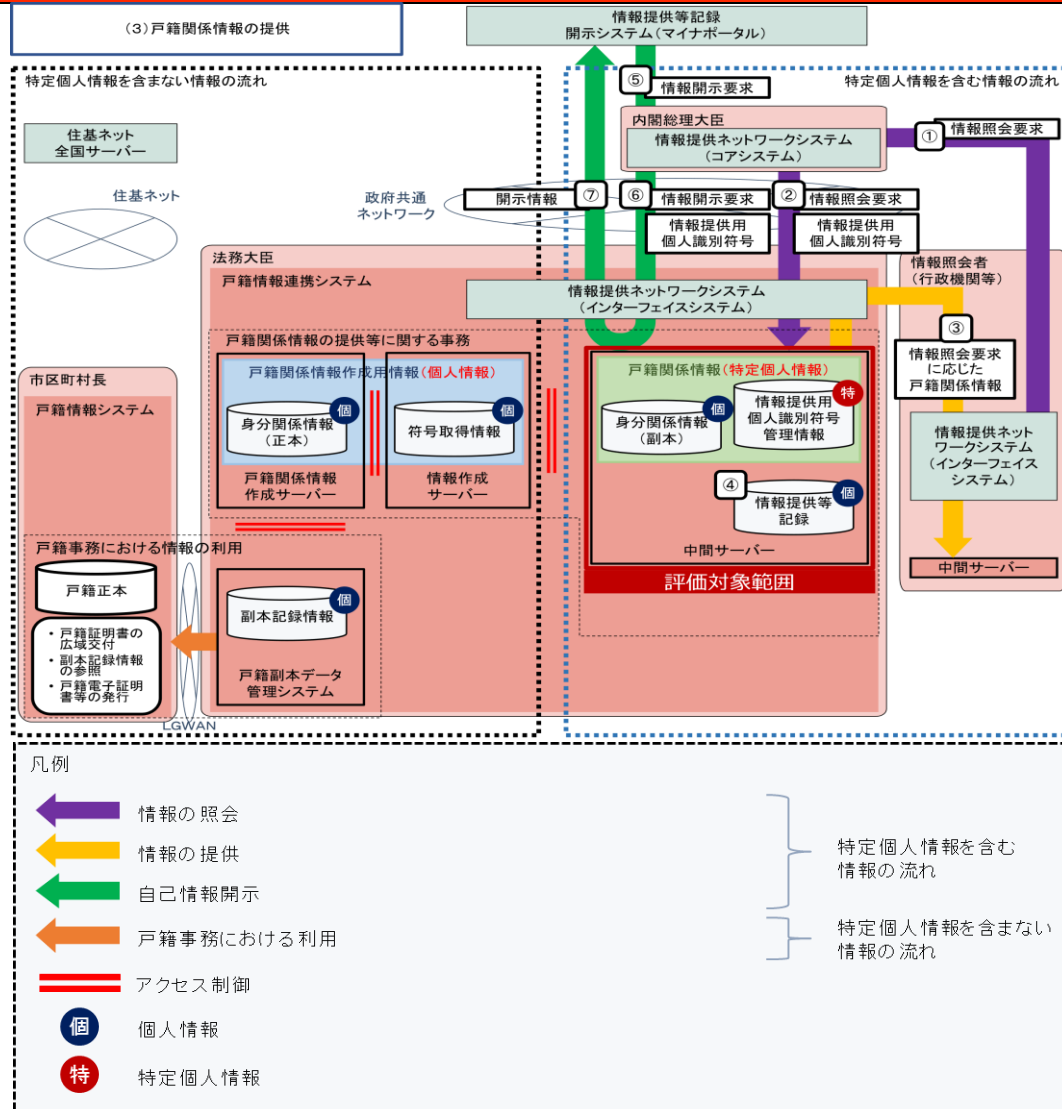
（3）戸籍関係情報の提供

情報提供等記録
開示システム（マイナポータル）

特定個人情報を含まない情報の流れ

特定個人情報を含む情報の流れ

⑤ 情報開示要求

内閣総理大臣
情報提供ネットワークシステム
（コアシステム）

① 情報照会要求

住基ネット
全国サーバー

住基ネット

政府共通
ネットワーク

開示情報 ⑦ ⑥ 情報開示要求 ② 情報照会要求

情報提供用
個人識別符号

情報提供用
個人識別符号

法務大臣

戸籍情報連携システム

情報提供ネットワークシステム
（インターフェイスシステム）

情報照会者
（行政機関等）

③ 情報照会要求に応じた戸籍関係情報

戸籍関係情報の提供等に関する事務

戸籍関係情報作成用情報（個人情報）

身分関係情報（正本） 個

符号取得情報 個

戸籍関係情報作成サーバー

情報作成サーバー

戸籍関係情報（特定個人情報）

身分関係情報（副本） 個

特 情報提供用個人識別符号管理情報

④ 情報提供等記録 個

中間サーバー

評価対象範囲

情報提供ネットワークシステム
（インターフェイスシステム）

中間サーバー

市区町村長

戸籍情報システム

戸籍事務における情報の利用

戸籍正本

・戸籍証明書の広域交付
・副本記録情報の参照
・戸籍電子証明書等の発行

副本記録情報 個

戸籍副本データ管理システム

LGWAN

凡例

情報の照会

情報の提供

自己情報開示

戸籍事務における利用

特定個人情報を含む情報の流れ

特定個人情報を含まない情報の流れ

アクセス制御

個 個人情報

特 特定個人情報